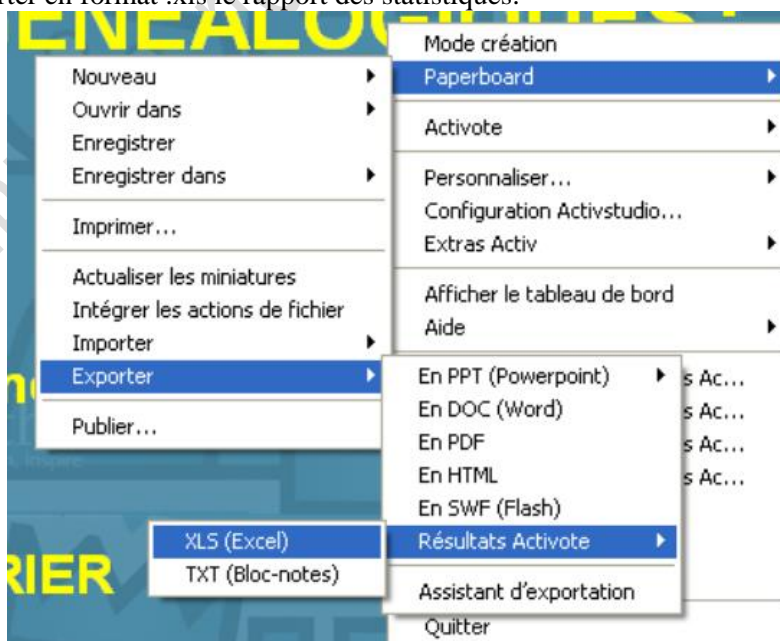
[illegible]rter en format .xls le rapport des statistiques.

ENEALOG

Mode création
Paperboard
Activote
Personnaliser...
Configuration Activstudio...
Extras Activ
Afficher le tableau de bord
Aide

Nouveau
Ouvrir dans
Enregistrer
Enregistrer dans
Imprimer...
Actualiser les miniatures
Intégrer les actions de fichier
Importer
Exporter
Publier...

En PPT (Powerpoint)
En DOC (Word)
En PDF
En HTML
En SWF (Flash)
Résultats Activote
Assistant d'exportation

s Ac...
s Ac...
s Ac...
s Ac...

XLS (Excel)
TXT (Bloc-notes)

RIER

Quitter